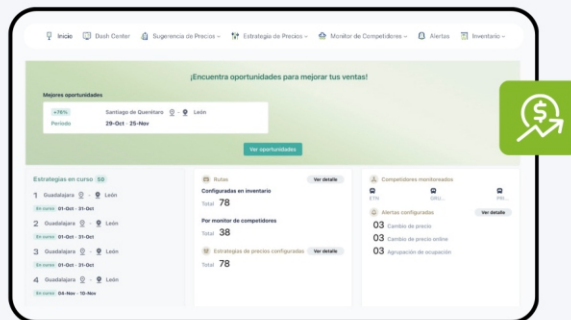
Inicio Dash Center Sugerencia de Precios Estrategia de Precios Monitor de Competidores Alertas Inventario

¡Encuentra oportunidades para mejorar tus ventas!

Mejores oportunidades

+76% Santiago de Querétaro - León

Periodo 29-Oct - 25-Nov

Ver oportunidades

Estrategias en curso 58

1 Guadalajara - León
En curso 01-Oct - 31-Oct

2 Guadalajara - León
En curso 01-Oct - 31-Oct

3 Guadalajara - León
En curso 01-Oct - 31-Oct

4 Guadalajara - León
En curso 04-Nov - 10-Nov

Rutas Ver detalle

Configuradas en inventario
Total 78

Por monitor de competidores
Total 38

Estrategias de precios configuradas Ver detalle
Total 78

Competidores monitoreados

ETN GRU... PRI...

Alertas configuradas Ver detalle

03 Cambio de precio
03 Cambio de precio online
03 Agrupación de ocupación